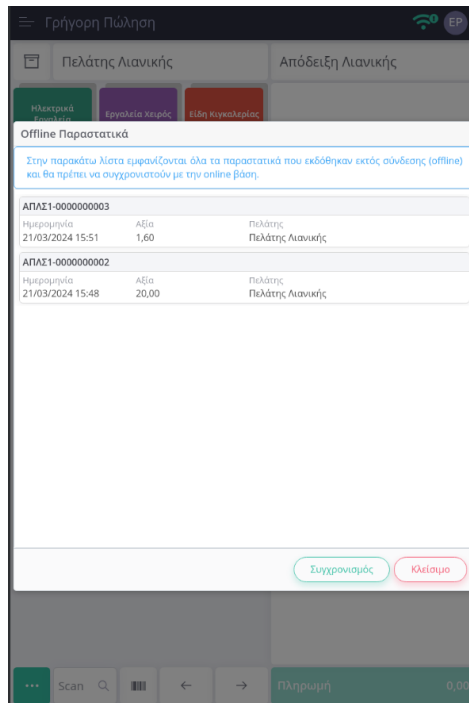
Γρήγορη Πώληση

EP

Πελάτης Λιανικής

Απόδειξη Λιανικής

Ηλεκτρικά Εργαλεία

Εργαλεία Χειρός

Είδη Κιγκαλερίας

Offline Παραστατικά

Στην παρακάτω λίστα εμφανίζονται όλα τα παραστατικά που εκδόθηκαν εκτός σύνδεσης (offline) και θα πρέπει να συγχρονιστούν με την online βάση.

ΑΠΛΣ1-0000000003

| Ημερομηνία | Αξία | Πελάτης |
|---|---|---|
| 21/03/2024 15:51 | 1,60 | Πελάτης Λιανικής |

ΑΠΛΣ1-0000000002

| Ημερομηνία | Αξία | Πελάτης |
|---|---|---|
| 21/03/2024 15:48 | 20,00 | Πελάτης Λιανικής |

Συγχρονισμός

Κλείσιμο

...

Scan

←

→

Πληρωμή

0,00